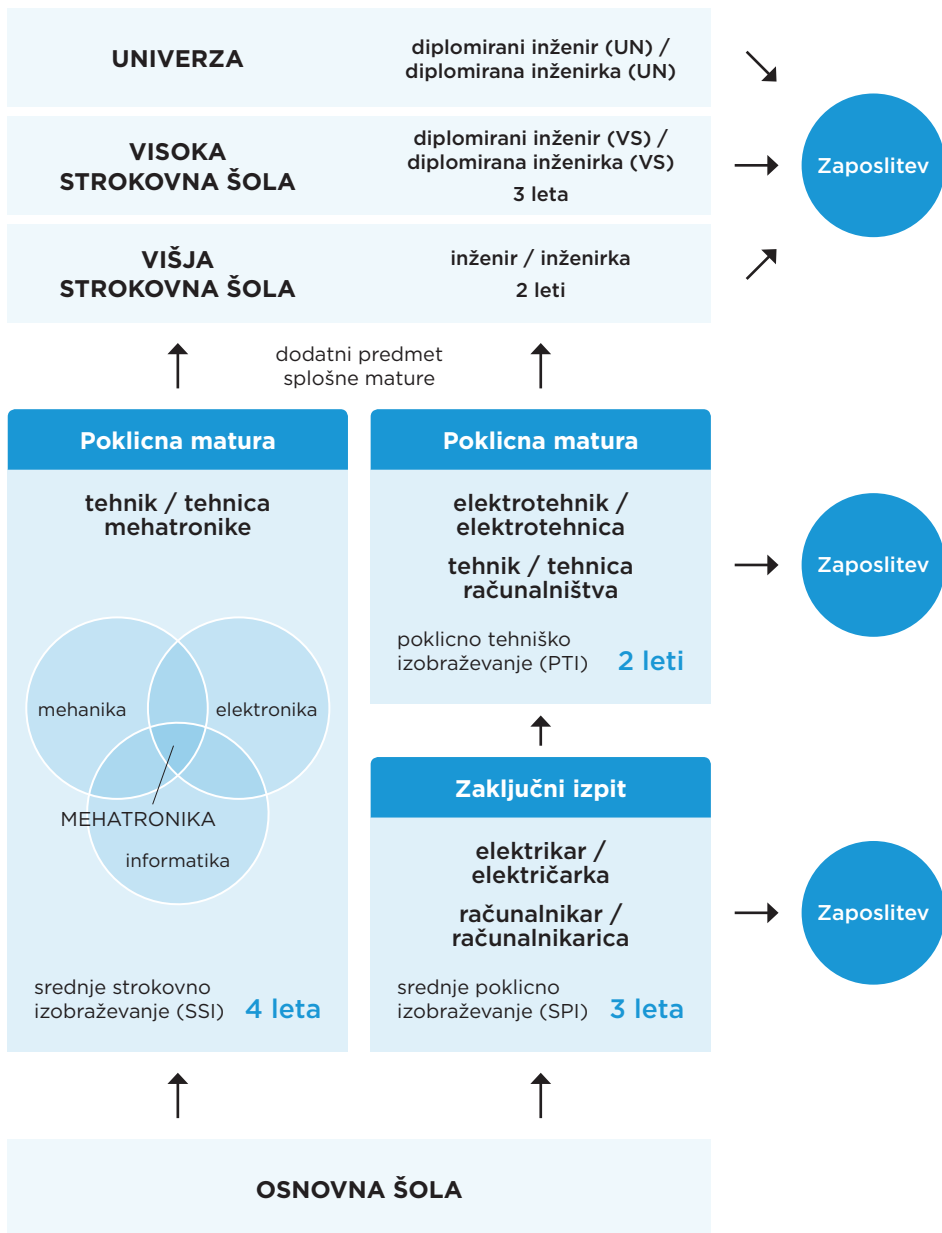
UNIVERZA

diplomirani inženir (UN) / diplomirana inženirka (UN)

VISOKA STROKOVNA ŠOLA

diplomirani inženir (VS) / diplomirana inženirka (VS)

3 leta

VIŠJA STROKOVNA ŠOLA

inženir / inženirka

2 leti

Zaposlitev

dodatni predmet splošne mature

Poklicna matura

tehnik / tehnica mehatronike

mehanika

elektronika

MEHATRONIKA

informatika

srednje strokovno izobraževanje (SSI) 4 leta

Poklicna matura

elektrotehnik / elektrotehnica

tehnik / tehnica računalništva

poklicno tehniško izobraževanje (PTI) 2 leti

Zaposlitev

Zaključni izpit

elektrikar / električarka

računalnikar / računalnikarica

srednje poklicno izobraževanje (SPI) 3 leta

Zaposlitev

OSNOVNA ŠOLA